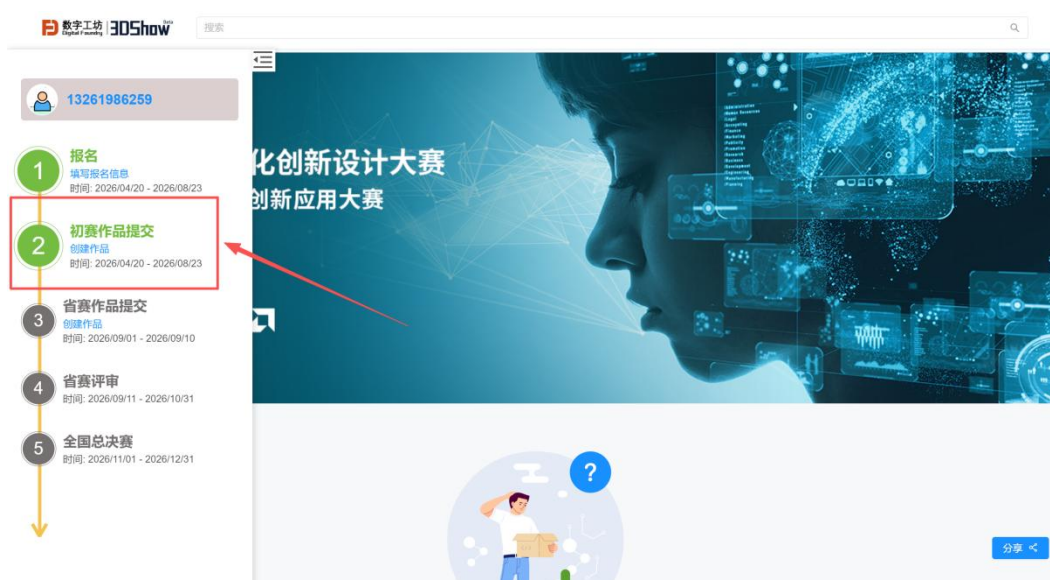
数字工坊 Digital Foundry 3DShow Beta

搜索

13261986259

1 报名
填写报名信息
时间: 2026/04/20 - 2026/08/23

2 初赛作品提交
创建作品
时间: 2026/04/20 - 2026/08/23

3 省赛作品提交
创建作品
时间: 2026/09/01 - 2026/09/10

4 省赛评审
时间: 2026/09/11 - 2026/10/31

5 全国总决赛
时间: 2026/11/01 - 2026/12/31

化创新设计大赛
创新应用大赛

分享